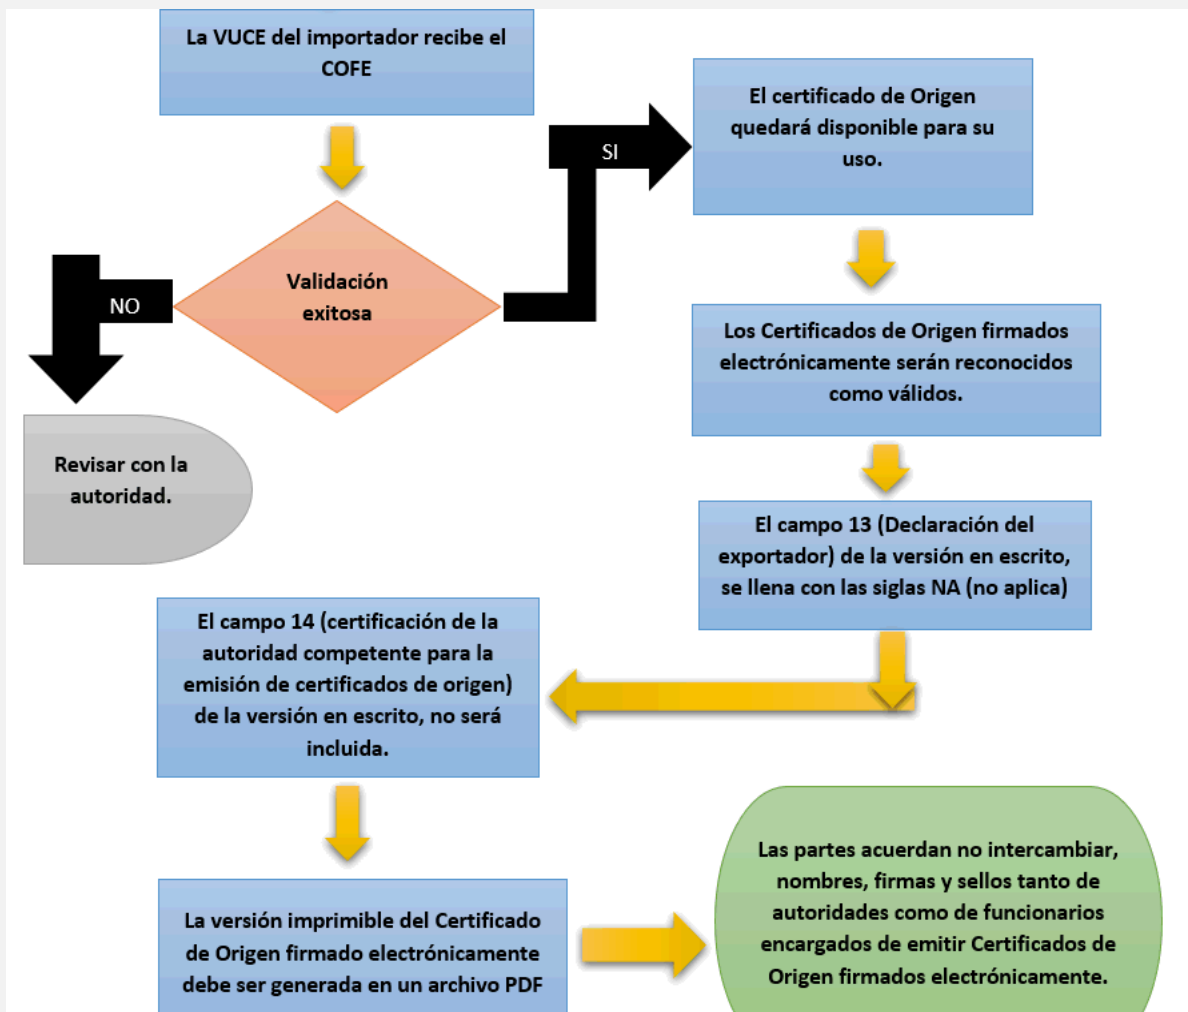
La VUCE del importador recibe el COFE

Validación exitosa

NO

Revisar con la autoridad.

SI

El certificado de Origen quedará disponible para su uso.

Los Certificados de Origen firmados electrónicamente serán reconocidos como válidos.

El campo 13 (Declaración del exportador) de la versión en escrito, se llena con las siglas NA (no aplica)

El campo 14 (certificación de la autoridad competente para la emisión de certificados de origen) de la versión en escrito, no será incluida.

La versión imprimible del Certificado de Origen firmado electrónicamente debe ser generada en un archivo PDF

Las partes acuerdan no intercambiar, nombres, firmas y sellos tanto de autoridades como de funcionarios encargados de emitir Certificados de Origen firmados electrónicamente.